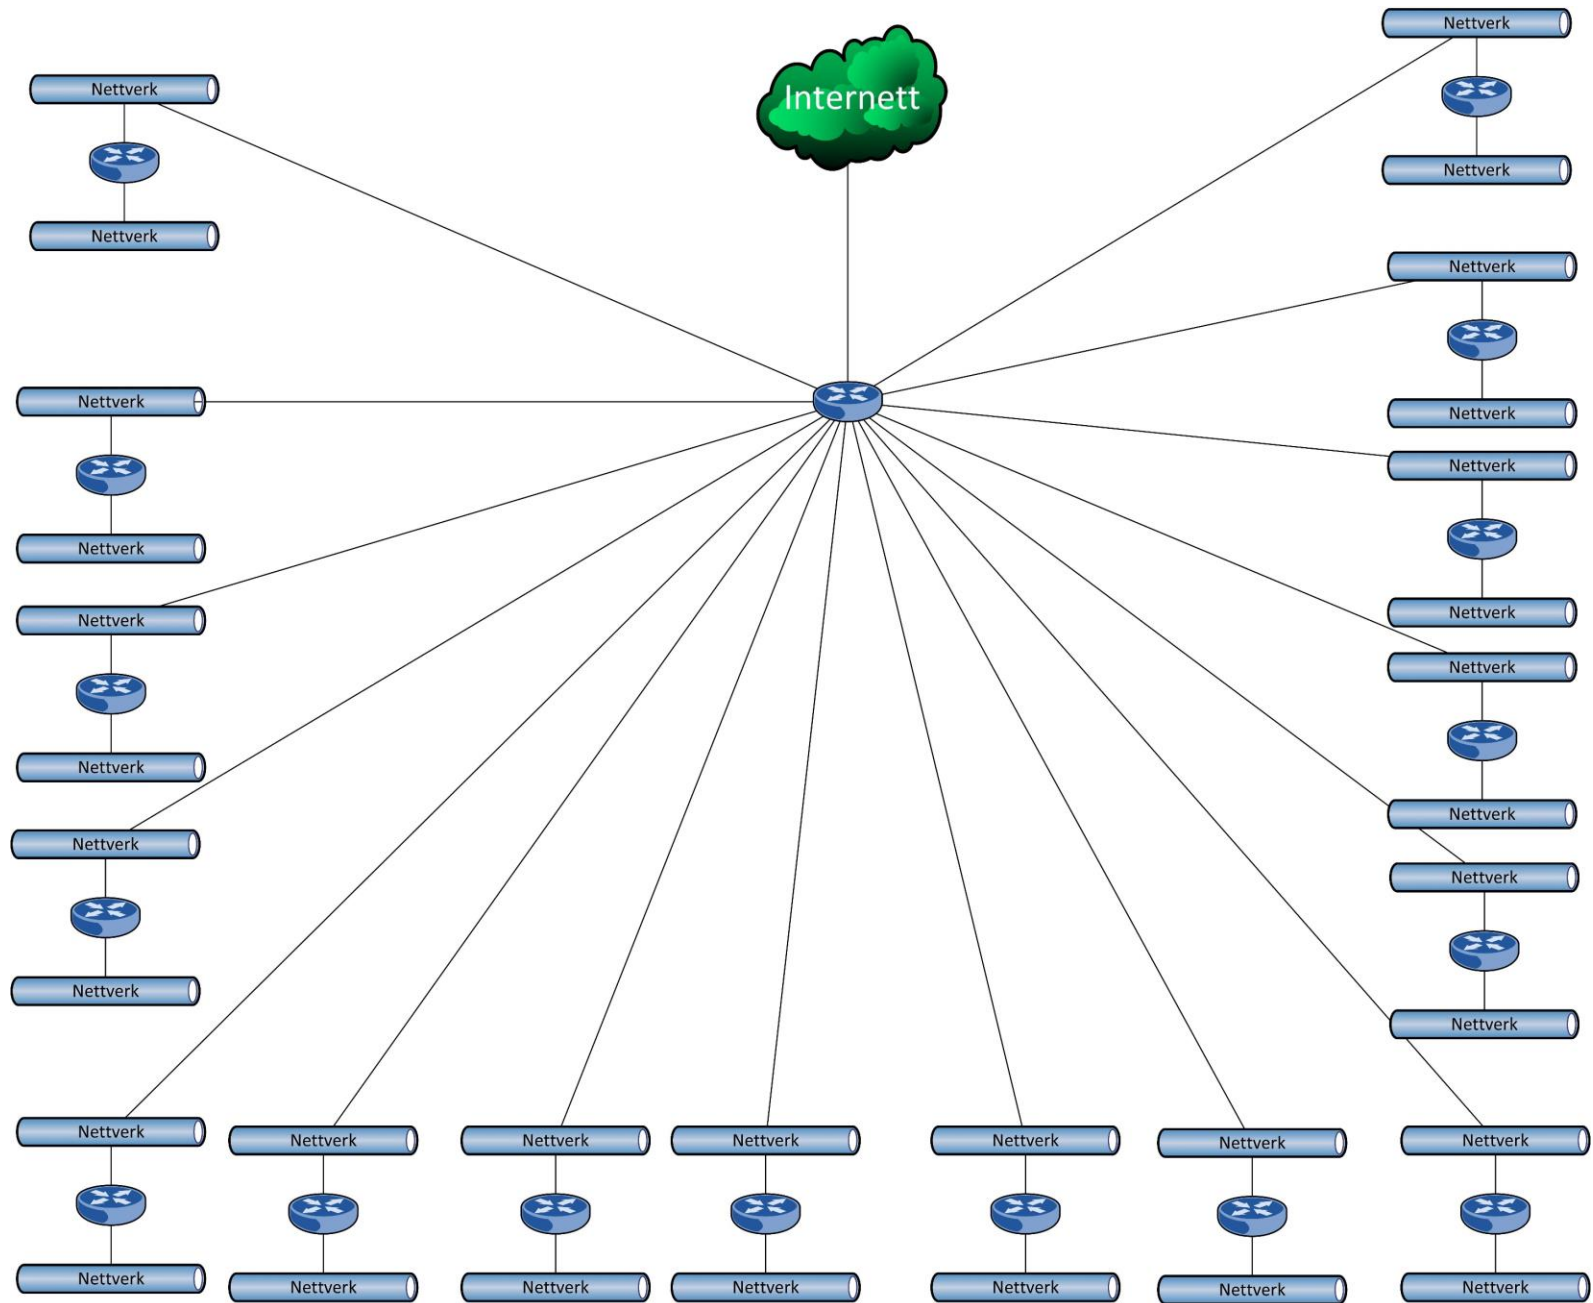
Nettverk

Nettverk

Internett

Nettverk

Nettverk

Nettverk

Nettverk

Nettverk

Nettverk

Nettverk

Nettverk

Nettverk

Nettverk

Nettverk

Nettverk

Nettverk

Nettverk

Nettverk

Nettverk

Nettverk

Nettverk

Nettverk

Nettverk

Nettverk

Nettverk

Nettverk

Nettverk

Nettverk

Nettverk

Nettverk

Nettverk

Nettverk

Nettverk

Nettverk

Nettverk